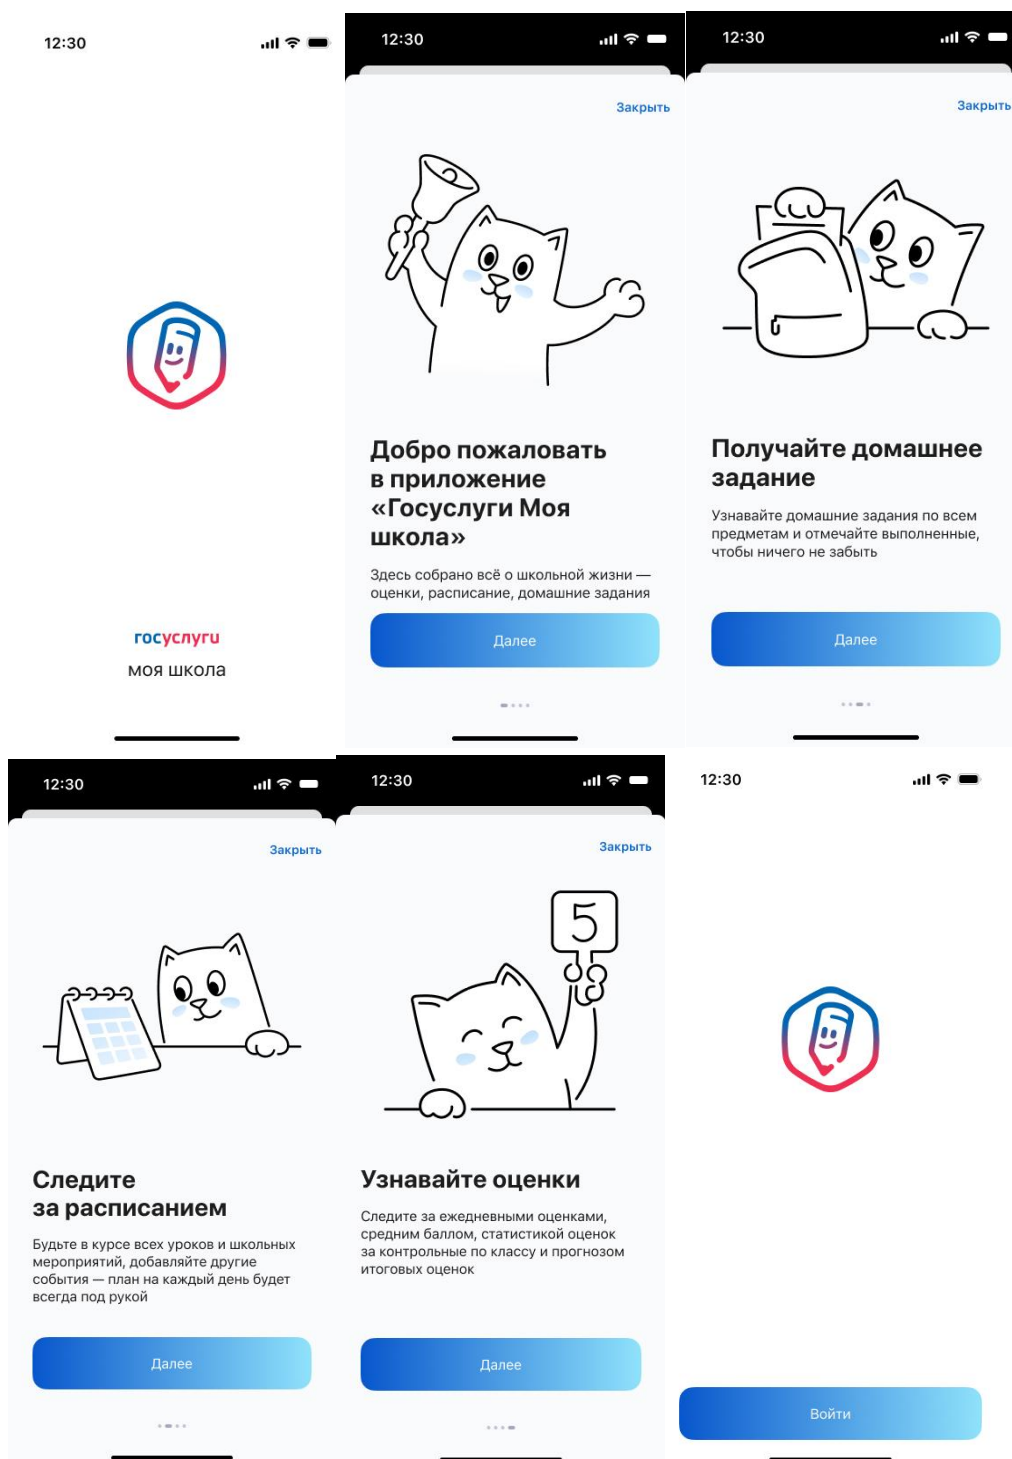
12:30

госуслуги
моя школа

12:30

Закрыть

Добро пожаловать в приложение «Госуслуги Моя школа»

Здесь собрано всё о школьной жизни — оценки, расписание, домашние задания

Далее

12:30

Закрыть

Получайте домашнее задание

Узнавайте домашние задания по всем предметам и отмечайте выполненные, чтобы ничего не забыть

Далее

12:30

Закрыть

Следите за расписанием

Будьте в курсе всех уроков и школьных мероприятий, добавляйте другие события — план на каждый день будет всегда под рукой

Далее

12:30

Закрыть

5

Узнавайте оценки

Следите за ежедневными оценками, средним баллом, статистикой оценок за контрольные по классу и прогнозом итоговых оценок

Далее

12:30

Войти